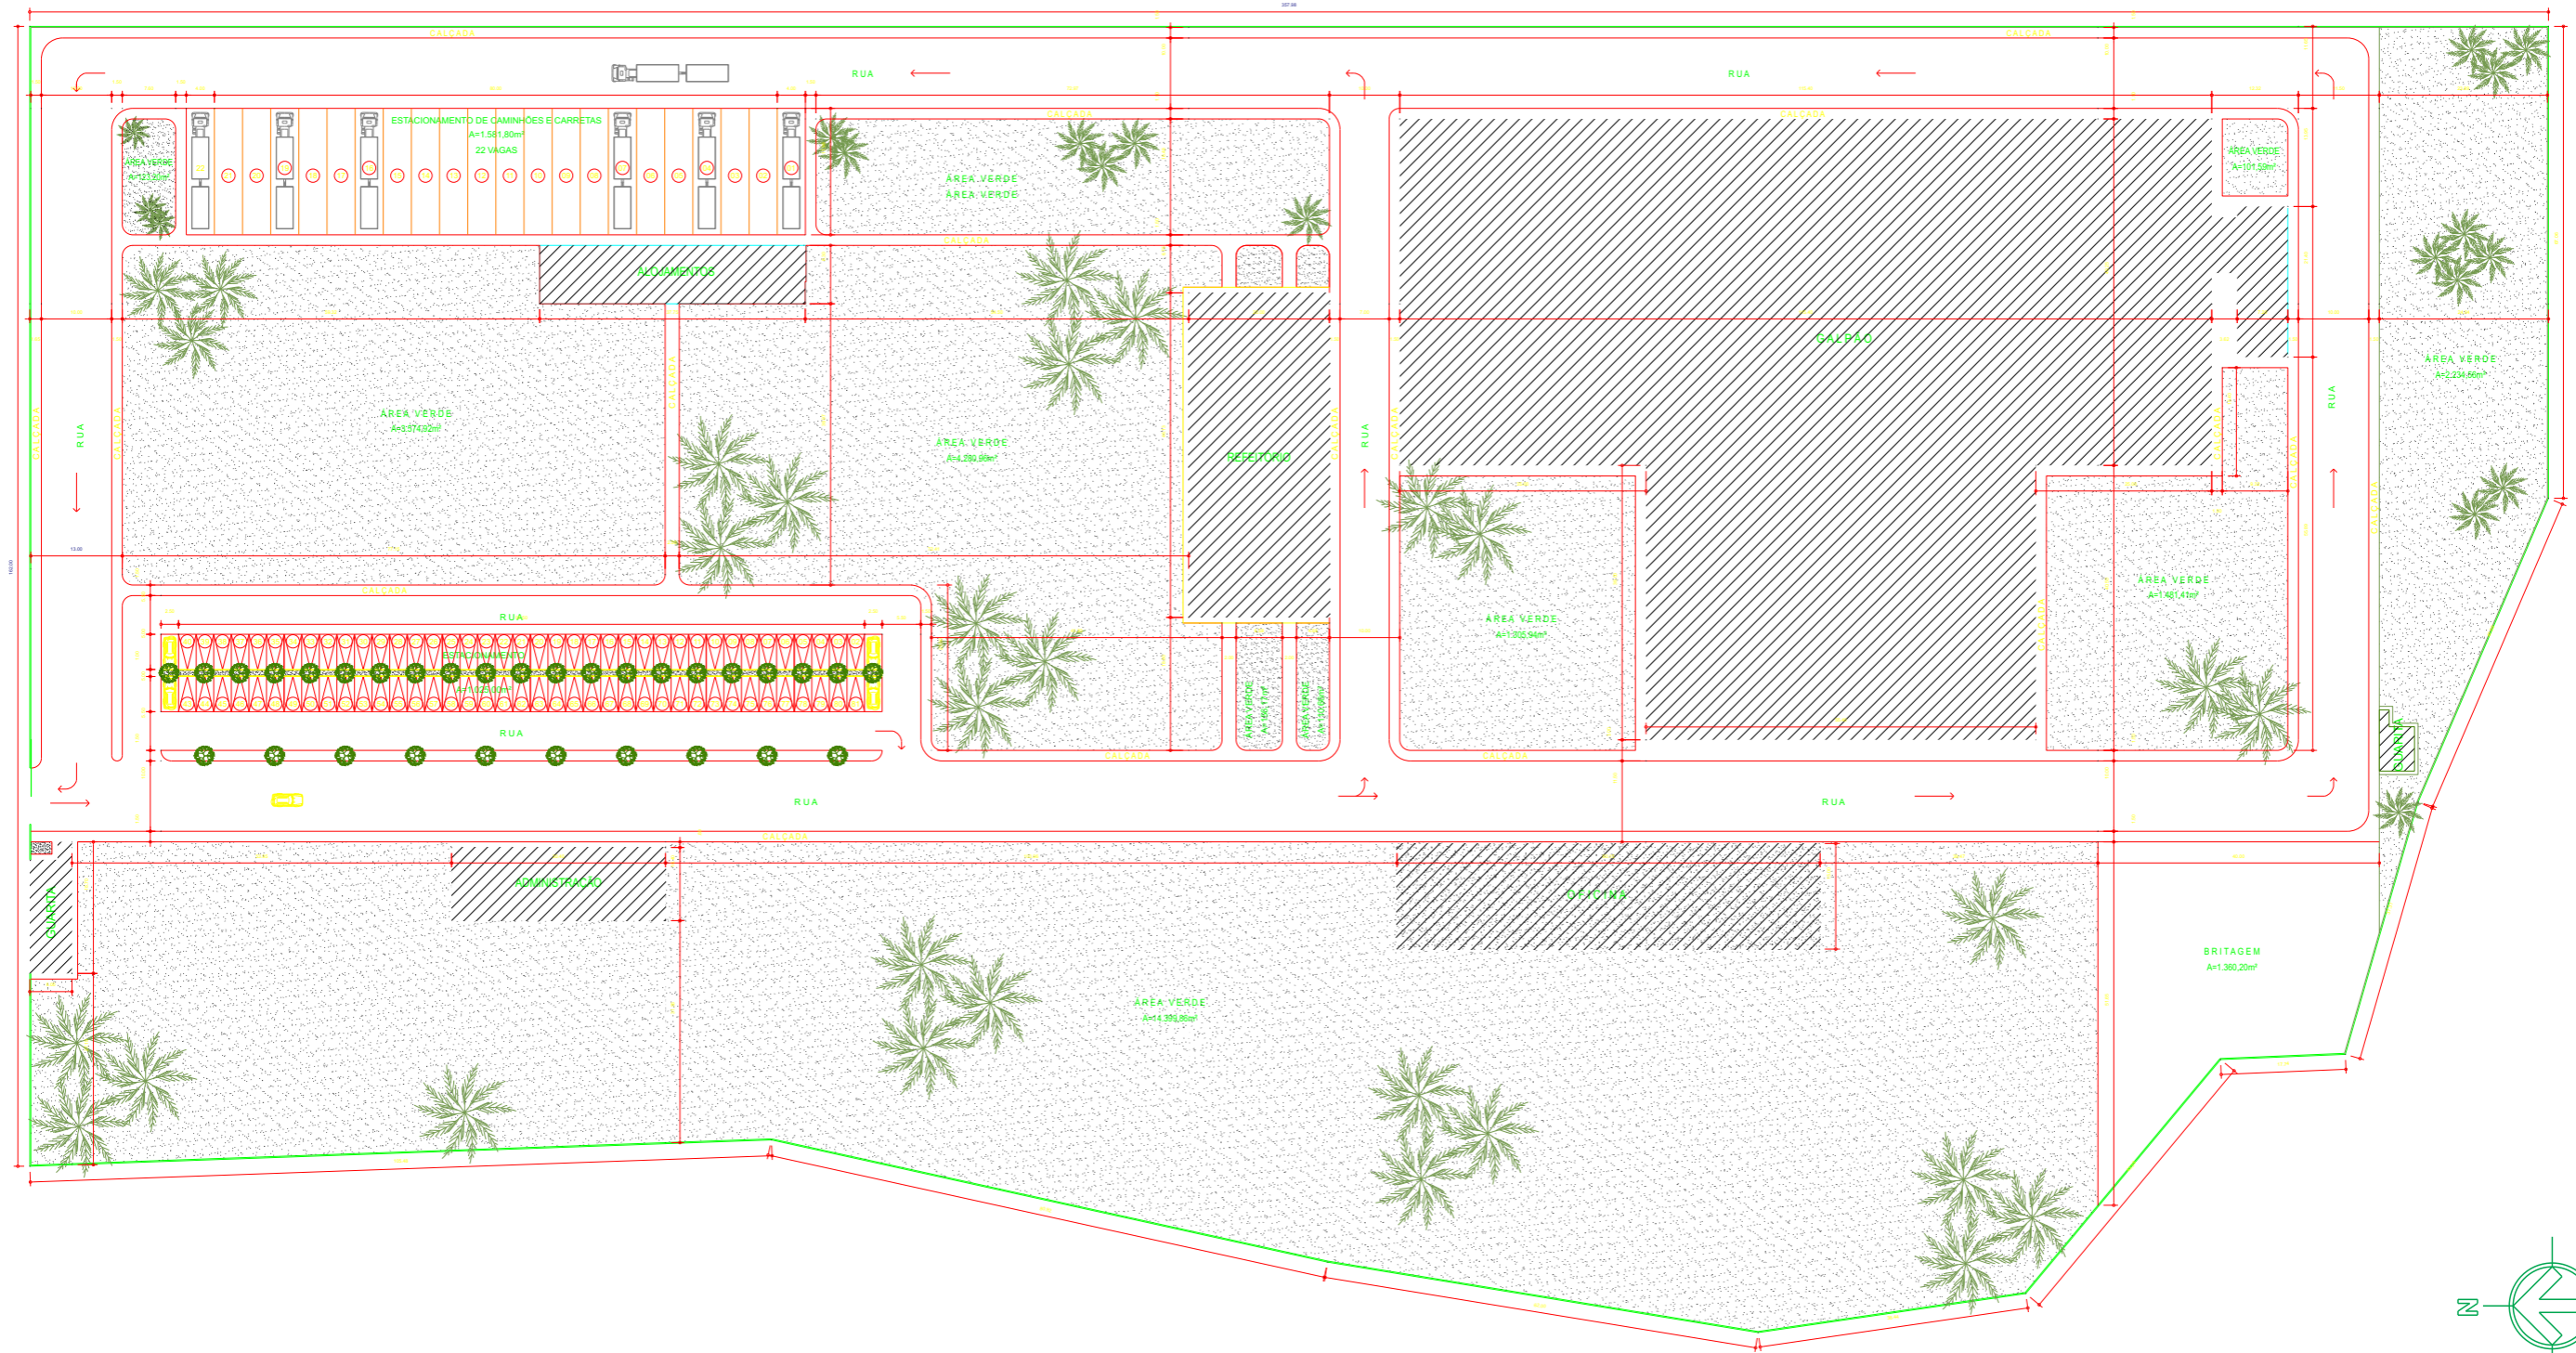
CALÇADA

CALÇADA

RUA

RUA

ESTACIONAMENTO DE CAMINHÕES E CARRETAS
A=1.561,80m²
22 VAGAS

ÁREA VERDE
A=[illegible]

ÁREA VERDE
ÁREA VERDE

CALÇADA

CALÇADA

ÁREA VERDE
A=101,59m²

ALOJAMENTOS

GALPÃO

ÁREA VERDE
A=2.234,66m²

CALÇADA

RUA

ÁREA VERDE
A=3.574,92m²

CALÇADA

ÁREA VERDE
A=4.589,88m²

REFEITÓRIO

RUA

CALÇADA

RUA

CALÇADA

CALÇADA

ÁREA VERDE
A=1.481,41m²

ÁREA VERDE
A=1.303,94m²

CALÇADA

CALÇADA

RUA

ESTACIONAMENTO
A=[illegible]

ÁREA VERDE
A=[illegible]

ÁREA VERDE
A=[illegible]

RUA

CALÇADA

CALÇADA

CALÇADA

RUA

RUA

CALÇADA

GUARITA

ADMINISTRAÇÃO

OFICINA

BRITAGEM
A=1.360,20m²

GUARITA

ÁREA VERDE
A=14.339,88m²

N